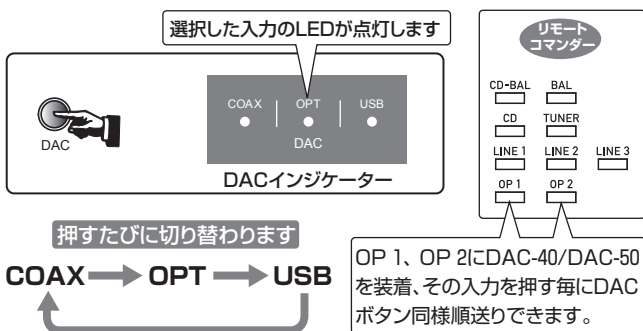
選択した入力のLEDが点灯します

DAC

COAX | OPT | USB

DAC

DACインジケーター

押すたびに切り替わります

COAX → OPT → USB

リモートコマンダー

CD-BAL BAL

CD TUNER

LINE 1 LINE 2 LINE 3

OP 1 OP 2

OP 1、OP 2にDAC-40/DAC-50を装着、その入力を押す毎にDACボタン同様順送りできます。